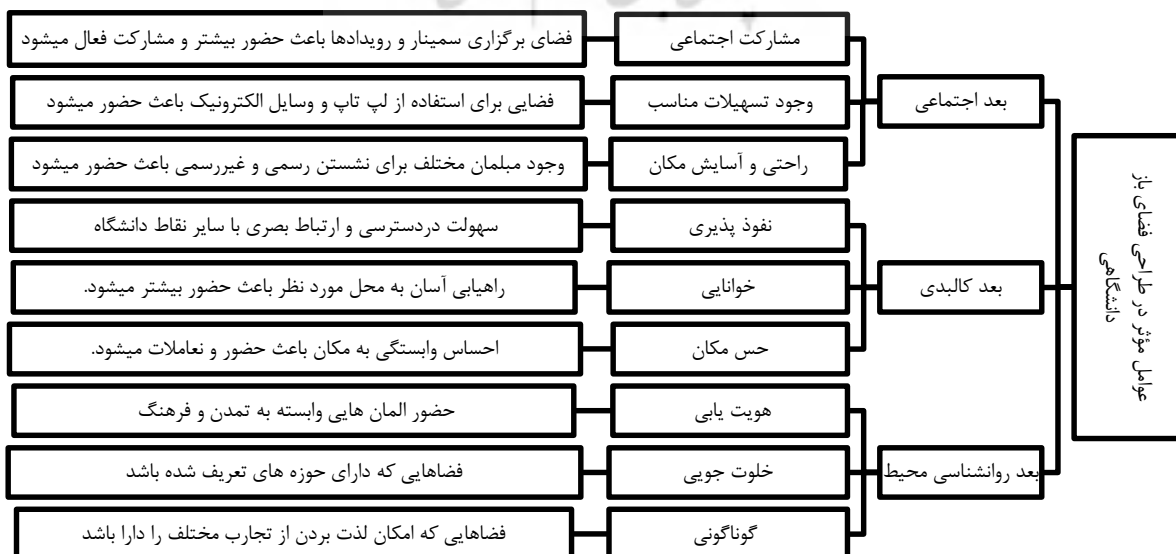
عوامل مؤثر در طراحی فضای باز دانشگاهی

بعد اجتماعی

مشارکت اجتماعی

فضای برگزاری سمینار و رویدادها باعث حضور بیشتر و مشارکت فعال میشود

وجود تسهیلات مناسب

فضایی برای استفاده از لپ تاپ و وسایل الکترونیک باعث حضور میشود

راحتی و آسایش مکان

وجود مبلمان مختلف برای نشستن رسمی و غیررسمی باعث حضور میشود

بعد کالبدی

نفوذ پذیری

سهولت دردسترسی و ارتباط بصری با سایر نقاط دانشگاه

خوانایی

راهیابی آسان به محل مورد نظر باعث حضور بیشتر میشود.

حس مکان

احساس وابستگی به مکان باعث حضور و نعاملات میشود.

بعد روانشناسی محیط

هویت یابی

حضور المان هایی وابسته به تمدن و فرهنگ

خلوت جویی

فضاهایی که دارای حوزه های تعریف شده باشد

گوناگونی

فضاهایی که امکان لذت بردن از تجارب مختلف را دارا باشد